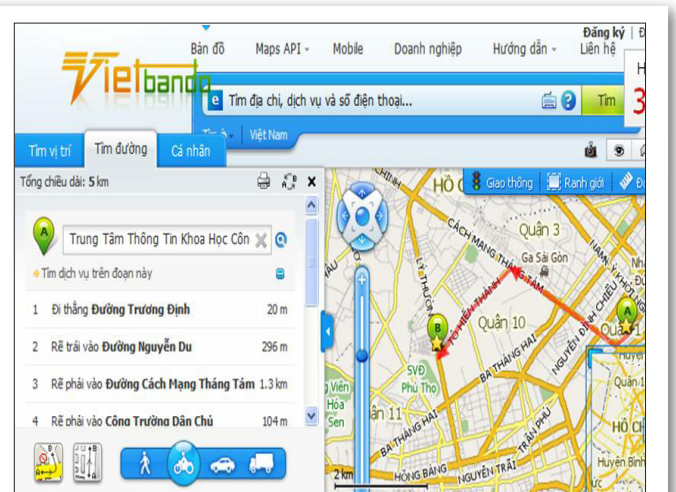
Vietbando

Bản đồ Maps API Mobile Doanh nghiệp Hướng dẫn Đăng ký Liên hệ

Tìm địa chỉ, dịch vụ và số điện thoại...

Tìm

Việt Nam

Tìm vị trí Tìm đường Cá nhân

Tổng chiều dài: 5 km

A Trung Tâm Thông Tin Khoa Học Côn

Tìm dịch vụ trên đoạn này

| 1 | Đi thẳng Đường Trương Định | 20 m |
|---|---|---|
| 2 | Rẽ trái vào Đường Nguyễn Du | 296 m |
| 3 | Rẽ phải vào Đường Cách Mạng Tháng Tám | 1.3 km |
| 4 | Rẽ phải vào Công Trường Dân Chủ | 104 m |

Giao thông Ranh giới

HỒ C

Quận 3

CÁCH MẠNG THÁNG TÁM

Ga Sài Gòn

Quận 10

BA THÁNG HAI

NGUYỄN ĐÌNH CHIỂU

Quận 1

TÔ HIẾN THÀNH

LÝ THƯỜNG

SVĐ Phú Thọ

Viên Hòa Sen

Quận 11

TRẦN PHÚ

HỒNG BÀNG

NGUYỄN TRÃI

2 km

HỒ CH

Huyện Bình

Quận 1